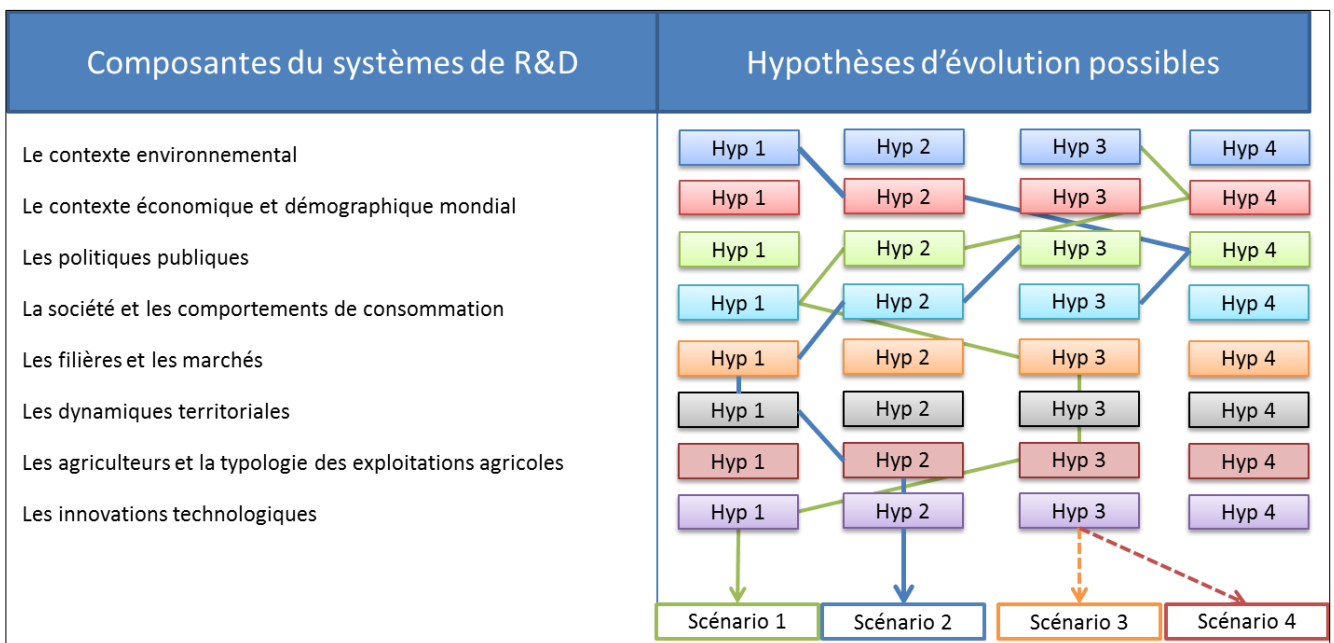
| Composantes du systèmes de R&D | Hypothèses d'évolution possibles |
|---|---|
| Le contexte environnemental | Hyp 1 Hyp 2 Hyp 3 Hyp 4 |
| Le contexte économique et démographique mondial | Hyp 1 Hyp 2 Hyp 3 Hyp 4 |
| Les politiques publiques | Hyp 1 Hyp 2 Hyp 3 Hyp 4 |
| La société et les comportements de consommation | Hyp 1 Hyp 2 Hyp 3 Hyp 4 |
| Les filières et les marchés | Hyp 1 Hyp 2 Hyp 3 Hyp 4 |
| Les dynamiques territoriales | Hyp 1 Hyp 2 Hyp 3 Hyp 4 |
| Les agriculteurs et la typologie des exploitations agricoles | Hyp 1 Hyp 2 Hyp 3 Hyp 4 |
| Les innovations technologiques | Hyp 1 Hyp 2 Hyp 3 Hyp 4 |

Scénario 1 Scénario 2 Scénario 3 Scénario 4